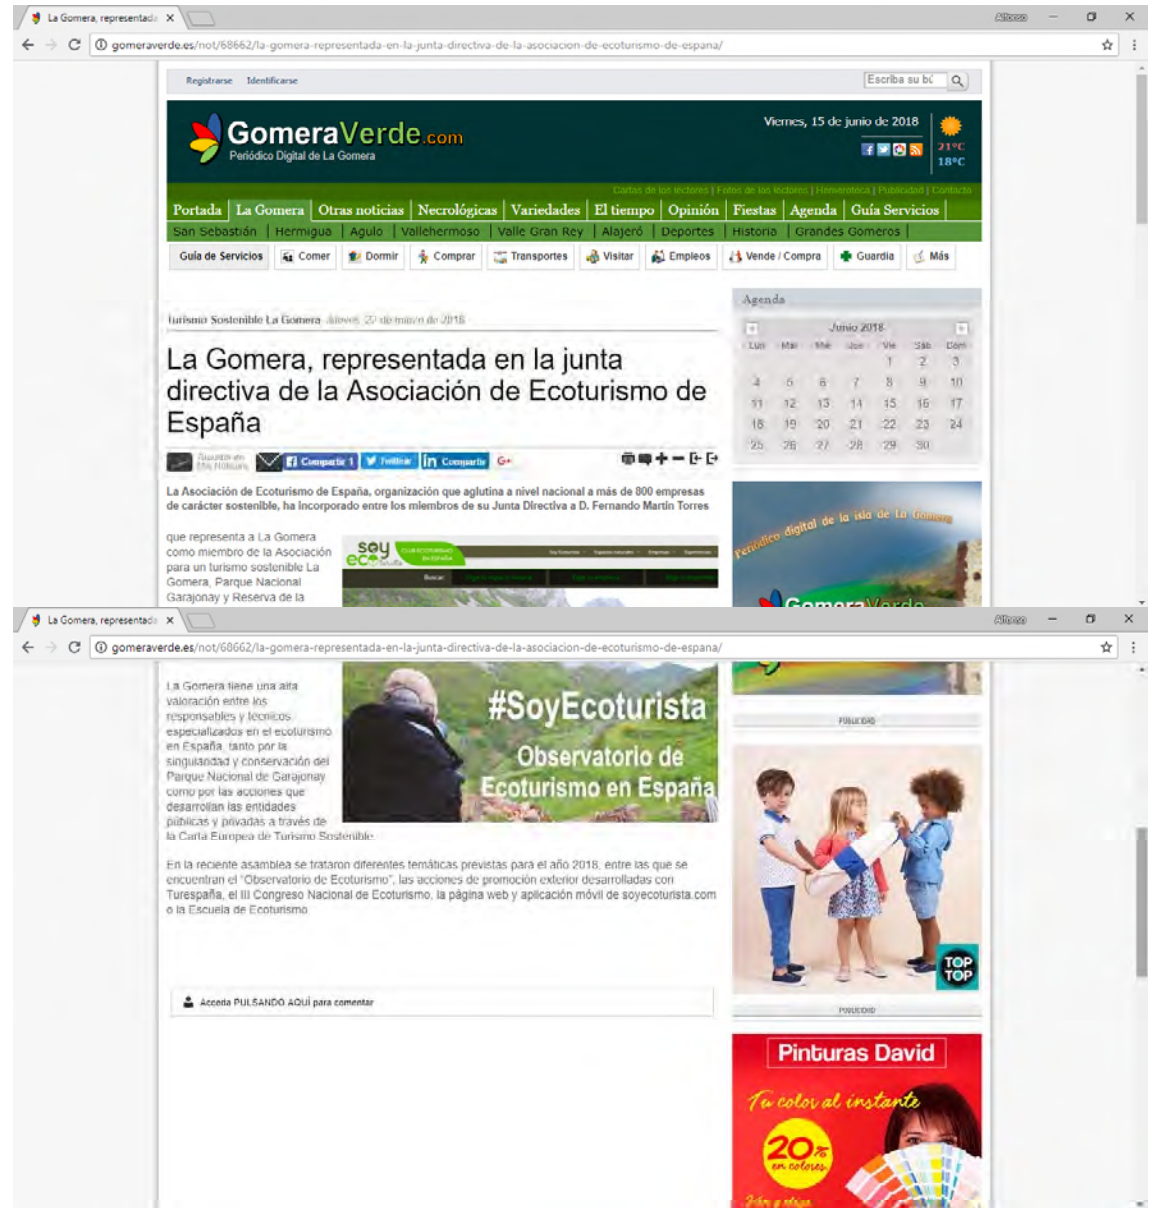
La Gomera, representad ×

Alfonso

gomeraverde.es/not/68662/la-gomera-representada-en-la-junta-directiva-de-la-asociacion-de-ecoturismo-de-espana/

Registrarse Identificarse

Escriba su bú

GomeraVerde.com
Periódico Digital de La Gomera

Viernes, 15 de junio de 2018

21ºC
18ºC

Cartas de los lectores | Fotos de los lectores | Hemeroteca | Publicidad | Contacto

Portada | La Gomera | Otras noticias | Necrológicas | Variedades | El tiempo | Opinión | Fiestas | Agenda | Guía Servicios

San Sebastián | Hermigua | Agulo | Vallehermoso | Valle Gran Rey | Alajeró | Deportes | Historia | Grandes Gomeros

Guía de Servicios | Comer | Dormir | Comprar | Transportes | Visitar | Empleos | Vende / Compra | Guardia | Más

Turismo Sostenible La Gomera Jueves, 27 de mayo de 2018

La Gomera, representada en la junta directiva de la Asociación de Ecoturismo de España

Compartir 1 | Twittear | Compartir

La Asociación de Ecoturismo de España, organización que aglutina a nivel nacional a más de 800 empresas de carácter sostenible, ha incorporado entre los miembros de su Junta Directiva a D. Fernando Martín Torres

que representa a La Gomera como miembro de la Asociación para un turismo sostenible La Gomera, Parque Nacional Garajonay y Reserva de la

Agenda

Junio 2018

| Lun | Mar | Mie | Jue | Vie | Sab | Dom |
|---|---|---|---|---|---|---|
| | | | | 1 | 2 | 3 |
| 4 | 5 | 6 | 7 | 8 | 9 | 10 |
| 11 | 12 | 13 | 14 | 15 | 16 | 17 |
| 18 | 19 | 20 | 21 | 22 | 23 | 24 |
| 25 | 26 | 27 | 28 | 29 | 30 | |

Periódico digital de la isla de La Gomera

La Gomera, representad ×

gomeraverde.es/not/68662/la-gomera-representada-en-la-junta-directiva-de-la-asociacion-de-ecoturismo-de-espana/

La Gomera tiene una alta valoración entre los responsables y técnicos especializados en el ecoturismo en España, tanto por la singularidad y conservación del Parque Nacional de Garajonay como por las acciones que desarrollan las entidades públicas y privadas a través de la Carta Europea de Turismo Sostenible.

#SoyEcoturista
Observatorio de Ecoturismo en España

En la reciente asamblea se trataron diferentes temáticas previstas para el año 2018, entre las que se encuentran el "Observatorio de Ecoturismo", las acciones de promoción exterior desarrolladas con Turespaña, el III Congreso Nacional de Ecoturismo, la página web y aplicación móvil de soyecoturista.com o la Escuela de Ecoturismo

Acceda PULSANDO AQUÍ para comentar

PUBLICIDAD

TOP TOP

PUBLICIDAD

Pinturas David
Tu color al instante
20% en colores